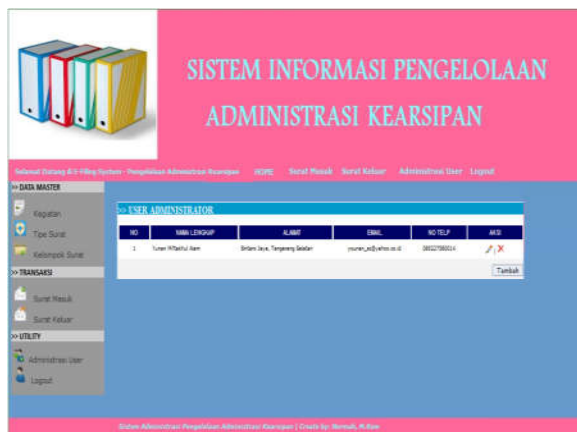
SISTEM INFORMASI PENGELOLAAN ADMINISTRASI KEARSIPAN

Selamat Datang di E-Filing System - Pengelolaan Administrasi Kearsipan HOME Surat Masuk Surat Keluar Administrasi User Logout

>> DATA MASTER

Kegiatan

Tipe Surat

Kelompok Surat

>> TRANSAKSI

Surat Masuk

Surat Keluar

>> UTILITY

Administrasi User

Logout

>> USER ADMINISTRATOR

| NO | NAMA LENGKAP | ALAMAT | EMAIL | NO TELP | AKSI |
|---|---|---|---|---|---|
| 1 | Yusran Miftahul Alam | Bintaro Jaya, Tangerang Selatan | yousran_a@yahoo.co.id | 085227580014 | |

Tambah

Sistem Administrasi Pengelolaan Administrasi Kearsipan | Create by: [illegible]